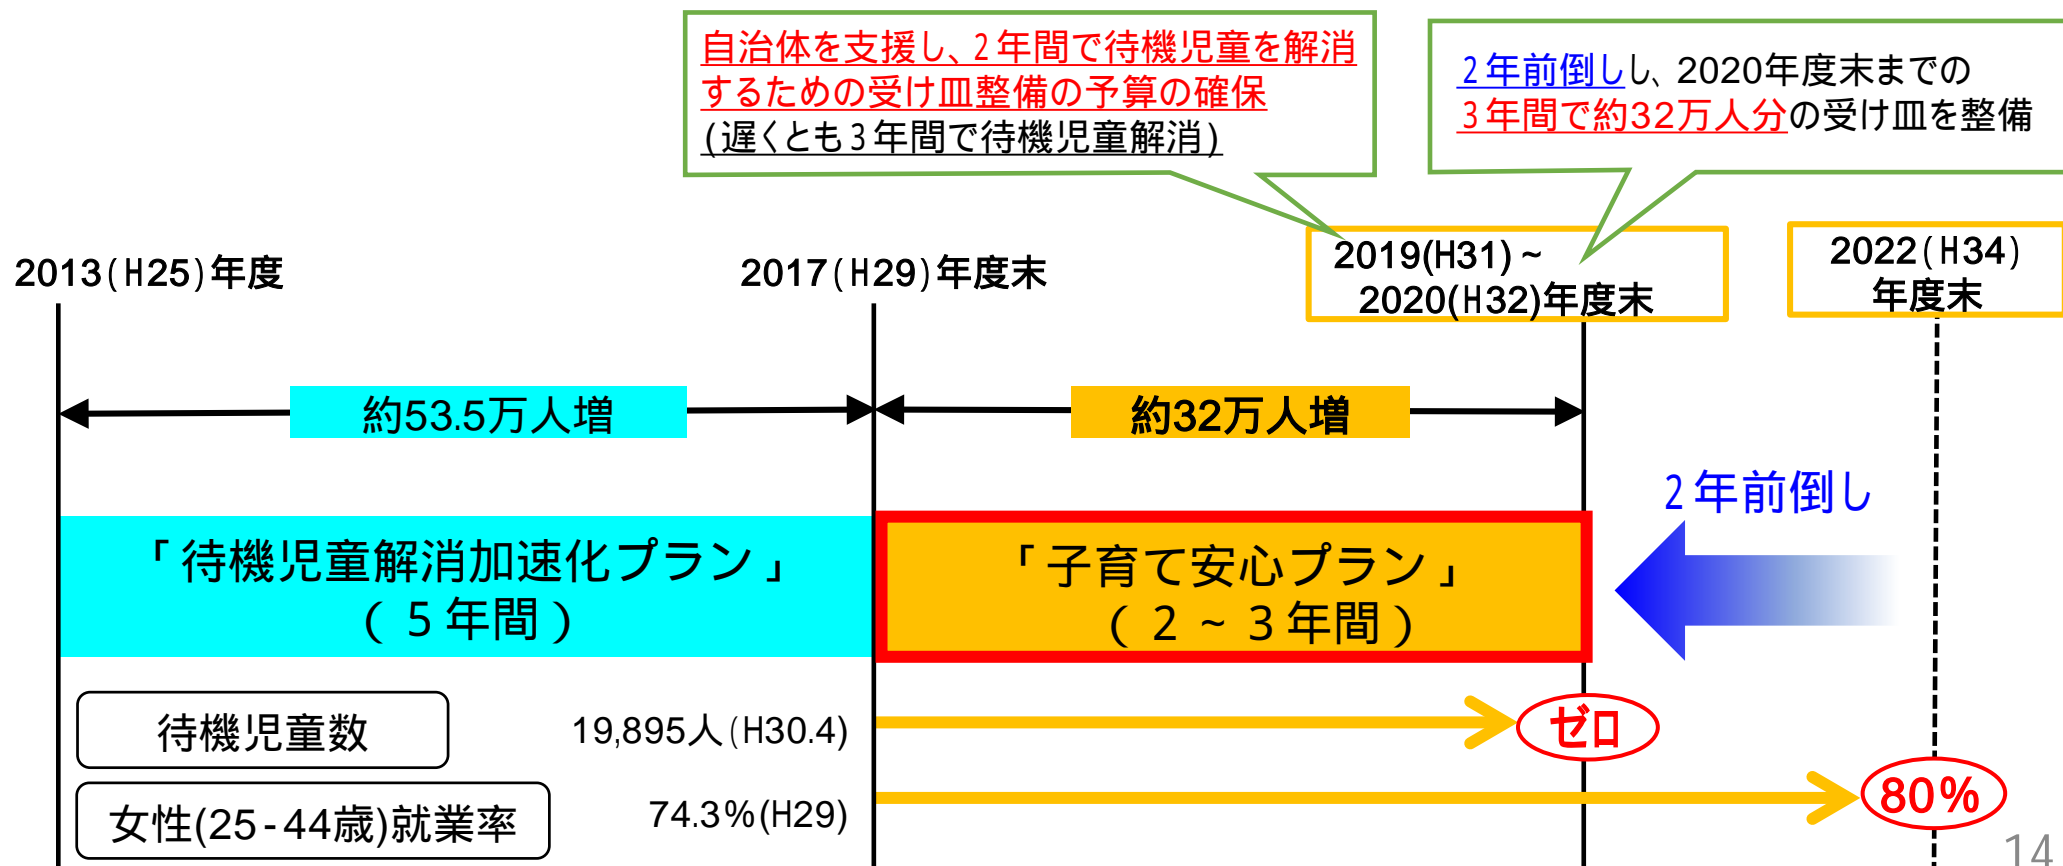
自治体を支援し、2年間で待機児童を解消するための受け皿整備の予算の確保
(遅くとも3年間で待機児童解消)

2年前倒しし、2020年度末までの
3年間で約32万人分の受け皿を整備

2013(H25)年度

2017(H29)年度末

2019(H31)~
2020(H32)年度末

2022(H34)
年度末

約53.5万人増

約32万人増

2年前倒し

「待機児童解消加速化プラン」
(5年間)

「子育て安心プラン」
(2~3年間)

待機児童数

19,895人(H30.4)

ゼロ

女性(25-44歳)就業率

74.3%(H29)

80%

14